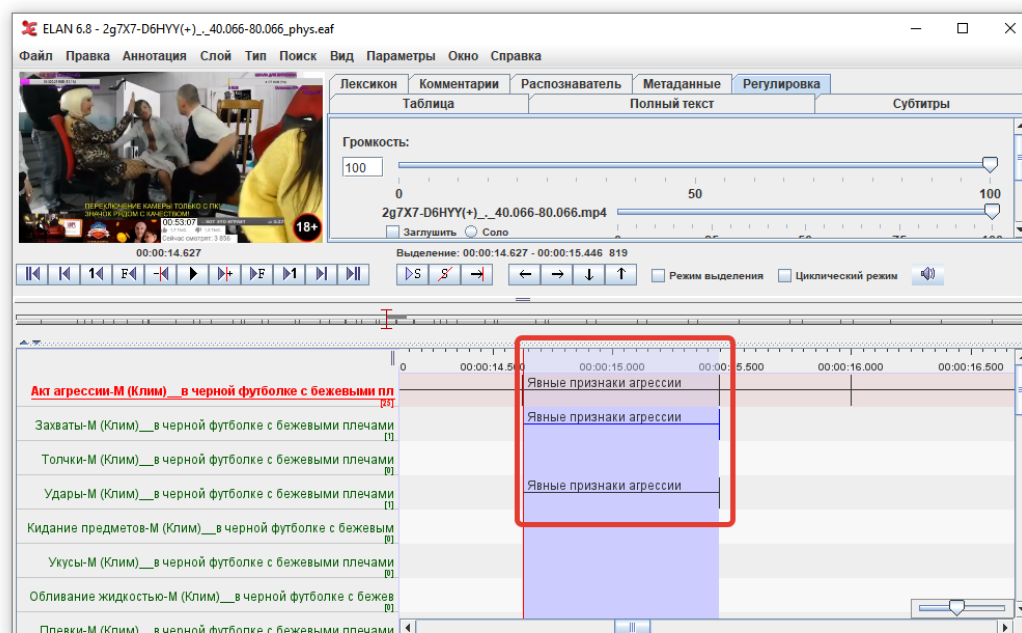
ELAN 6.8 - 2g7X7-D6HYY(+)_._40.066-80.066_phys.eaf

Файл Правка Аннотация Слой Тип Поиск Вид Параметры Окно Справка

ПЕРЕКЛЮЧЕНИЕ КАМЕРЫ ТОЛЬКО С ПК! ЗНАЧОК РЯДОМ С КАЧЕСТВОМ!
00:53:07
Сейчас смотрят: 3 898
18+

Лексикон Комментарии Распознаватель Метаданные Регулировка
Таблица Полный текст Субтитры

Громкость:
100
0 50 100
2g7X7-D6HYY(+)_._40.066-80.066.mp4
Заглушить Соло

00:00:14.627
Выделение: 00:00:14.627 - 00:00:15.446 819

Режим выделения Циклический режим

0 00:00:14.500 00:00:15.000 00:00:15.500 00:00:16.000 00:00:16.500

Акт агрессии-М (Клим)__в черной футболке с бежевыми пл [23]
Явные признаки агрессии
Захваты-М (Клим)__в черной футболке с бежевыми плечами [1]
Явные признаки агрессии
Толчки-М (Клим)__в черной футболке с бежевыми плечами [0]
Удары-М (Клим)__в черной футболке с бежевыми плечами [1]
Явные признаки агрессии
Кидание предметов-М (Клим)__в черной футболке с бежевым [0]
Укусы-М (Клим)__в черной футболке с бежевыми плечами [0]
Обливание жидкостью-М (Клим)__в черной футболке с бежев [0]
Плевки-М (Клим)__в черной футболке с бежевыми плечами